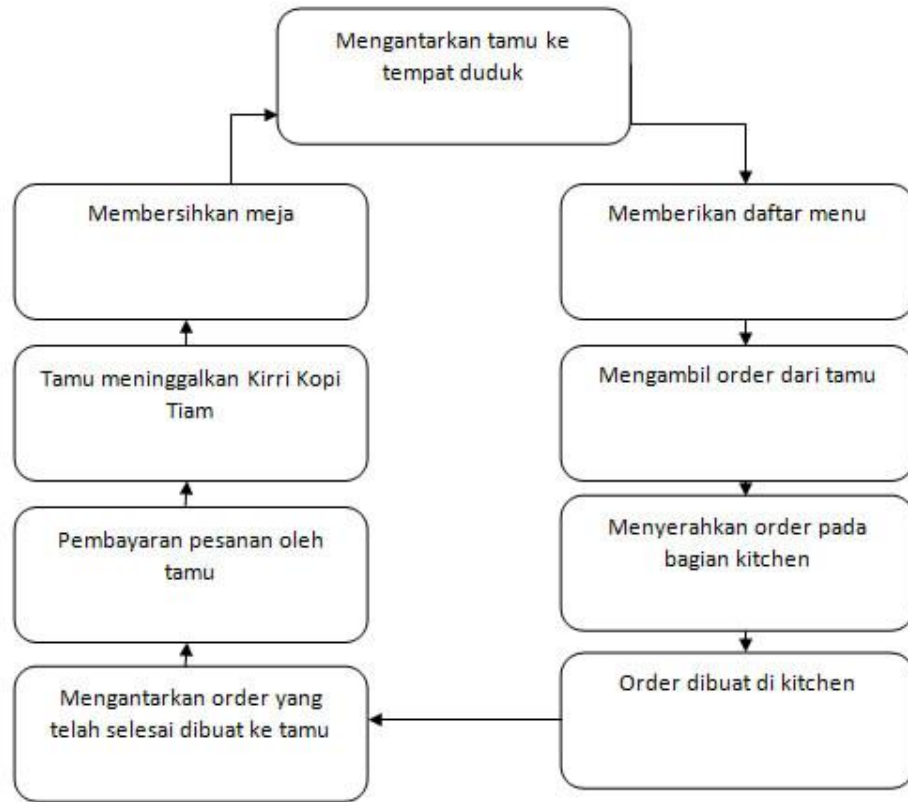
Mengantarkan tamu ke tempat duduk

Memberikan daftar menu

Mengambil order dari tamu

Menyerahkan order pada bagian kitchen

Order dibuat di kitchen

Mengantarkan order yang telah selesai dibuat ke tamu

Pembayaran pesanan oleh tamu

Tamu meninggalkan Kirri Kopi Tiam

Membersihkan meja